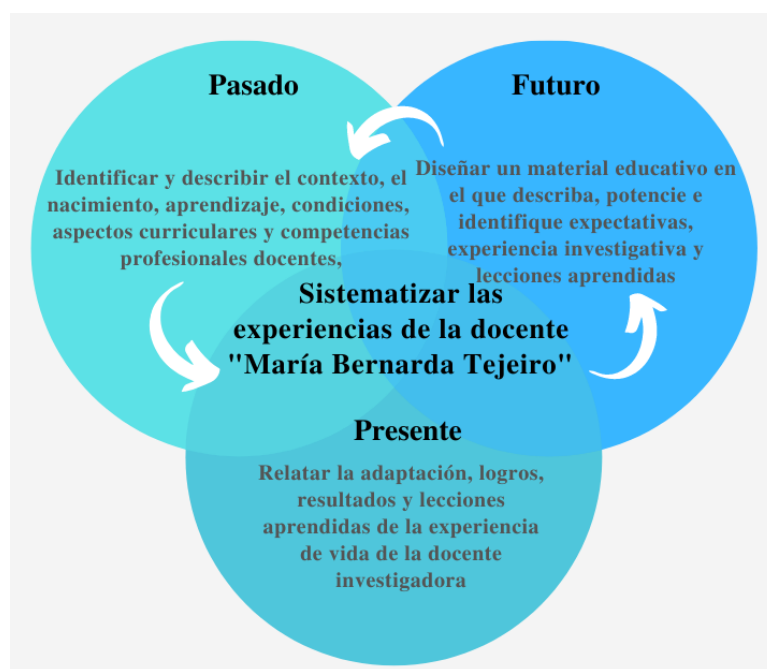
Pasado

Identificar y describir el contexto, el nacimiento, aprendizaje, condiciones, aspectos curriculares y competencias profesionales docentes,

Futuro

Diseñar un material educativo en el que describa, potencie e identifique expectativas, experiencia investigativa y lecciones aprendidas

Sistematizar las experiencias de la docente "María Bernarda Tejeiro"

Presente

Relatar la adaptación, logros, resultados y lecciones aprendidas de la experiencia de vida de la docente investigadora